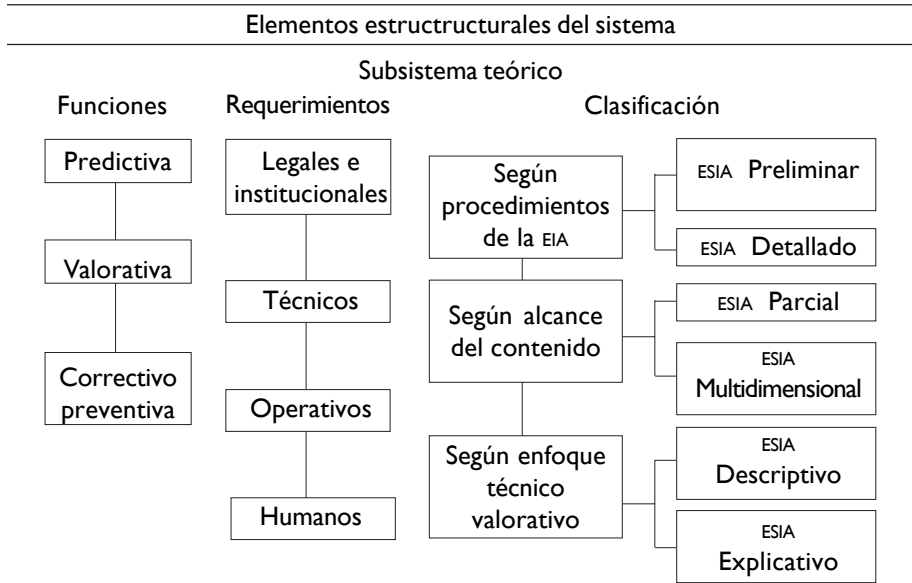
Elementos estructurales del sistema

Subsistema teórico

Funciones

Predictiva

Valorativa

Correctivo preventiva

Requerimientos

Legales e institucionales

Técnicos

Operativos

Humanos

Clasificación

Según procedimientos de la EIA

ESIA Preliminar

ESIA Detallado

Según alcance del contenido

ESIA Parcial

ESIA Multidimensional

Según enfoque técnico valorativo

ESIA Descriptivo

ESIA Explicativo